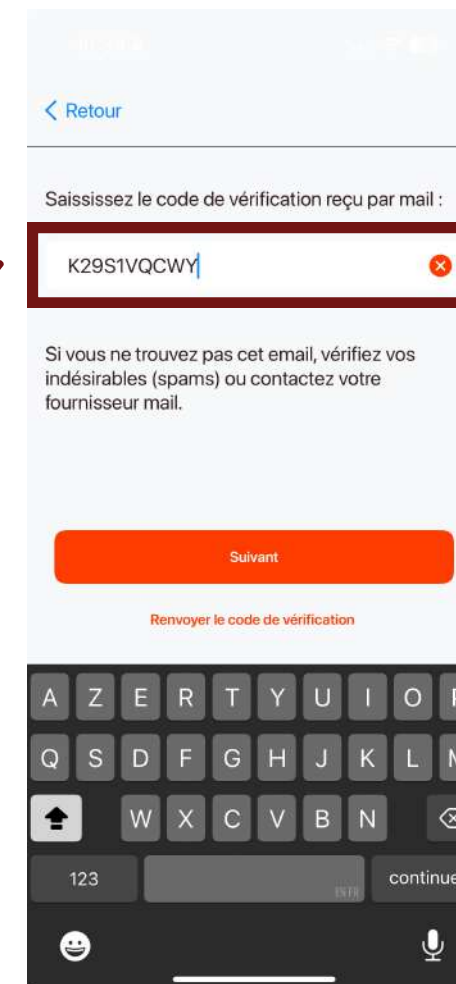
< Retour

Saississez le code de vérification reçu par mail :

K29S1VQCWY

Si vous ne trouvez pas cet email, vérifiez vos indésirables (spams) ou contactez votre fournisseur mail.

Suivant

Renvoyer le code de vérification

A Z E R T Y U I O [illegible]
Q S D F G H J K L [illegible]
W X C V B N
123 EN FR continue